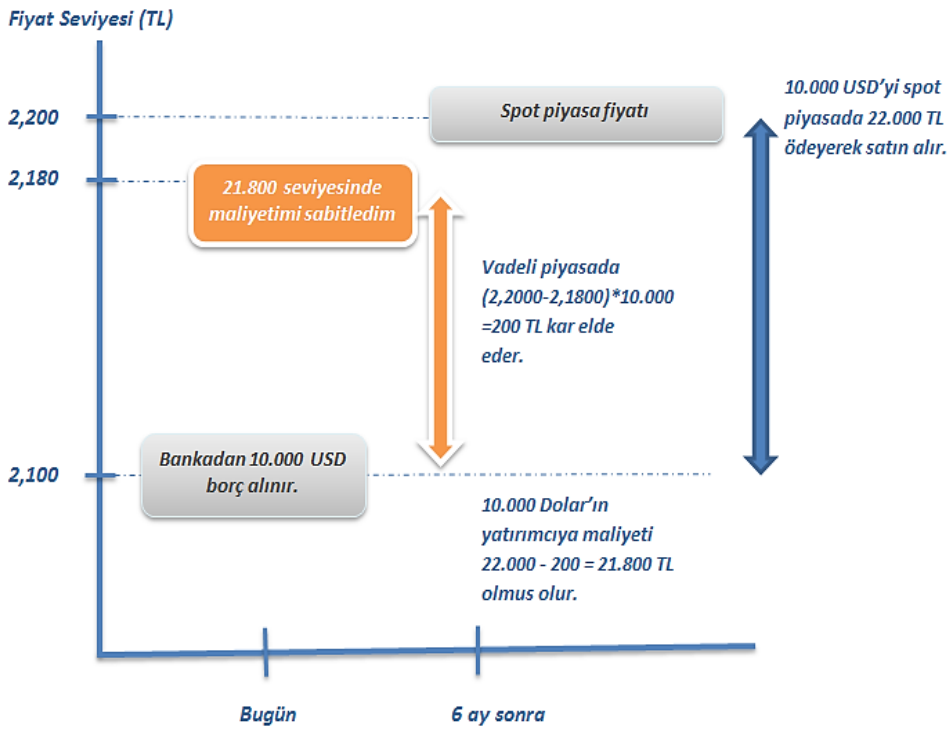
Fiyat Seviyesi (TL)

2,200

2,180

2,100

Spot piyasa fiyatı

10.000 USD'yi spot piyasada 22.000 TL ödeyerek satın alır.

21.800 seviyesinde maliyetimi sabitledim

Vadeli piyasada (2,2000-2,1800)*10.000 =200 TL kar elde eder.

Bankadan 10.000 USD borç alınır.

10.000 Dolar'ın yatırımcıya maliyeti 22.000 - 200 = 21.800 TL olmus olur.

Bugün

6 ay sonra